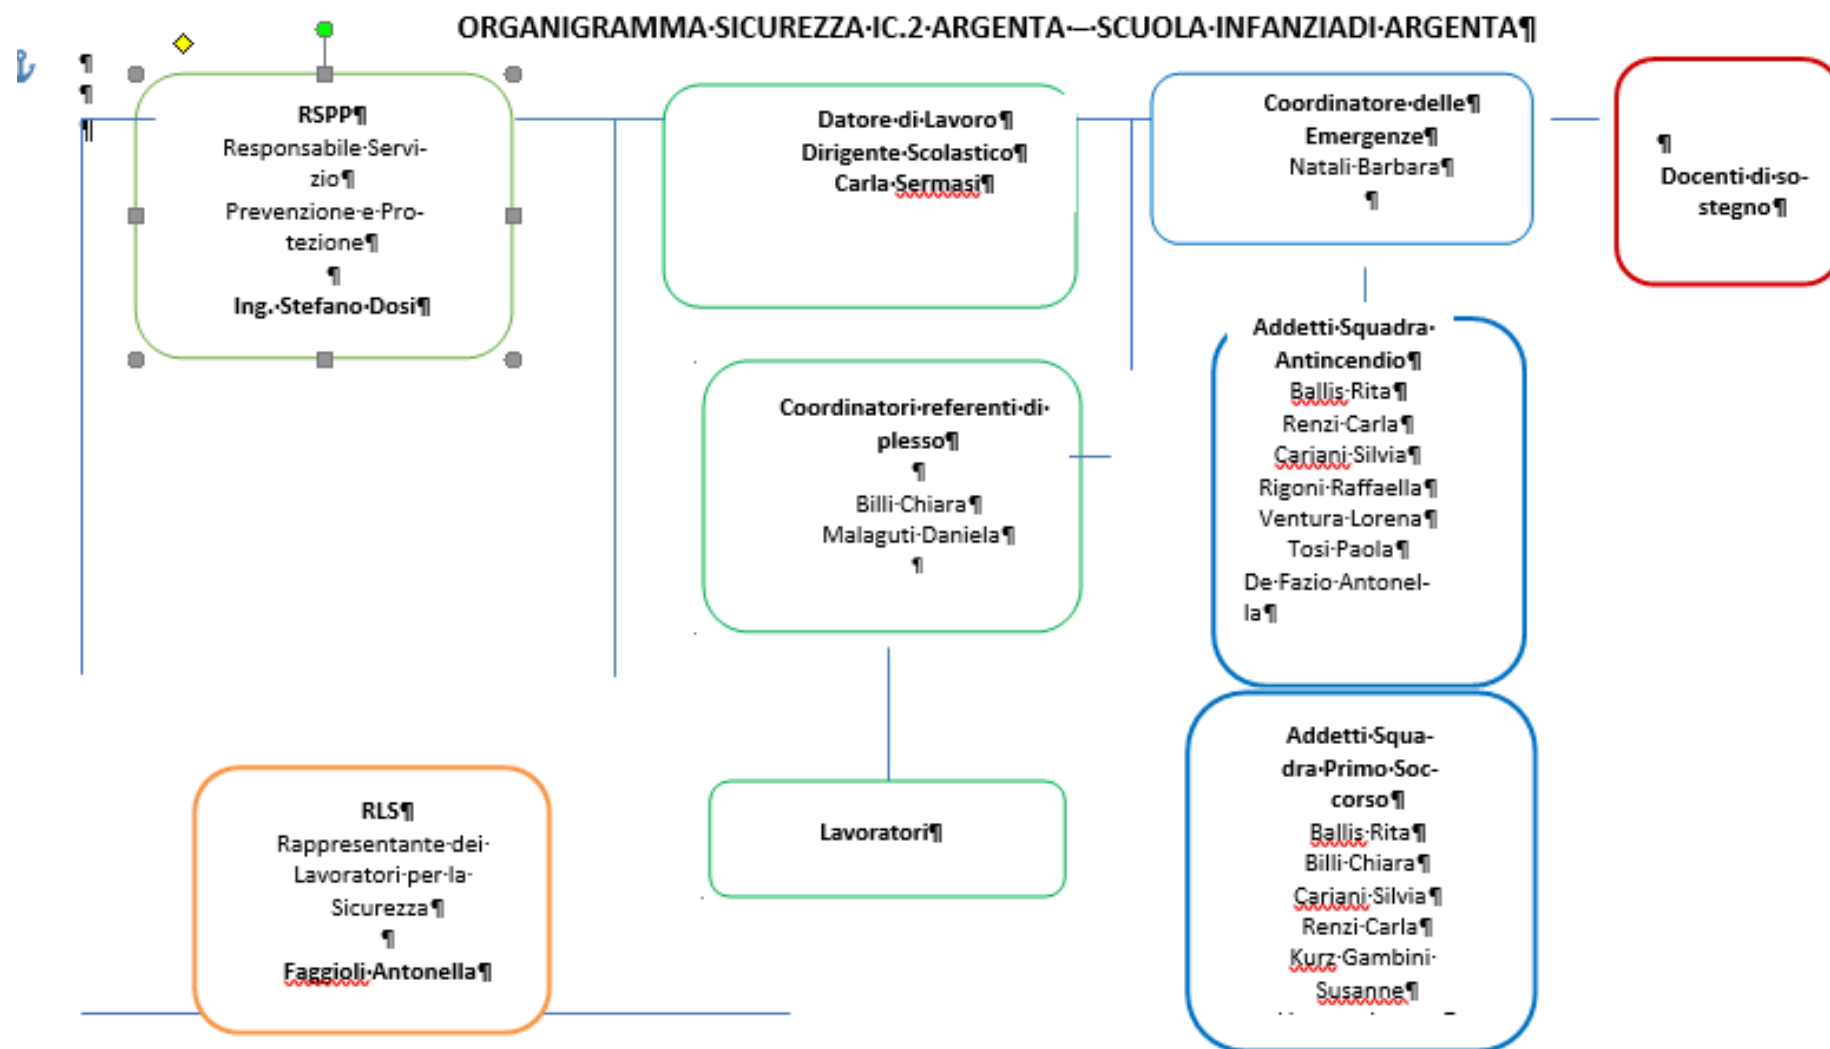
ORGANIGRAMMA SICUREZZA IC.2 ARGENTA – SCUOLA INFANZIADI ARGENTA

RSPP
Responsabile Servizio
Prevenzione e Protezione

Ing. Stefano Dosi

Datore di Lavoro
Dirigente Scolastico
Carla Sermasi

Coordinatore delle Emergenze
Natali Barbara

Docenti di sostegno

Addetti Squadra Antincendio
Ballis Rita
Renzi Carla
Cariani Silvia
Rigoni Raffaella
Ventura Lorena
Tosi Paola
De Fazio Antonella

Coordinatori referenti di plesso

Billi Chiara
Malaguti Daniela

Addetti Squadra Primo Soccorso
Ballis Rita
Billi Chiara
Cariani Silvia
Renzi Carla
Kurz Gambini Susanne

RLS
Rappresentante dei Lavoratori per la Sicurezza

Faggioli Antonella

Lavoratori